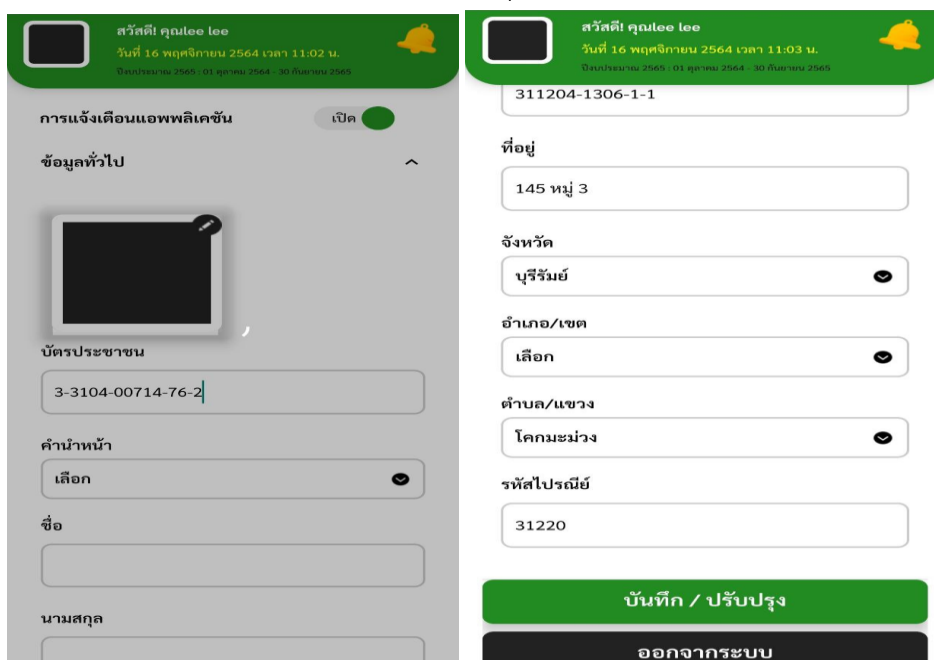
สวัสดี! คุณlee lee
วันที่ 16 พฤศจิกายน 2564 เวลา 11:02 น.
ปีงบประมาณ 2565 : 01 ตุลาคม 2564 - 30 กันยายน 2565

การแจ้งเตือนแอพพลิเคชัน
เปิด

ข้อมูลทั่วไป

บัตรประชาชน
3-3104-00714-76-2

คำนำหน้า
เลือก

ชื่อ

นามสกุล

สวัสดี! คุณlee lee
วันที่ 16 พฤศจิกายน 2564 เวลา 11:03 น.
ปีงบประมาณ 2565 : 01 ตุลาคม 2564 - 30 กันยายน 2565

311204-1306-1-1

ที่อยู่
145 หมู่ 3

จังหวัด
บุรีรัมย์

อำเภอ/เขต
เลือก

ตำบล/แขวง
โคกมะม่วง

รหัสไปรษณีย์
31220

บันทึก / ปรับปรุง

ออกจากระบบ